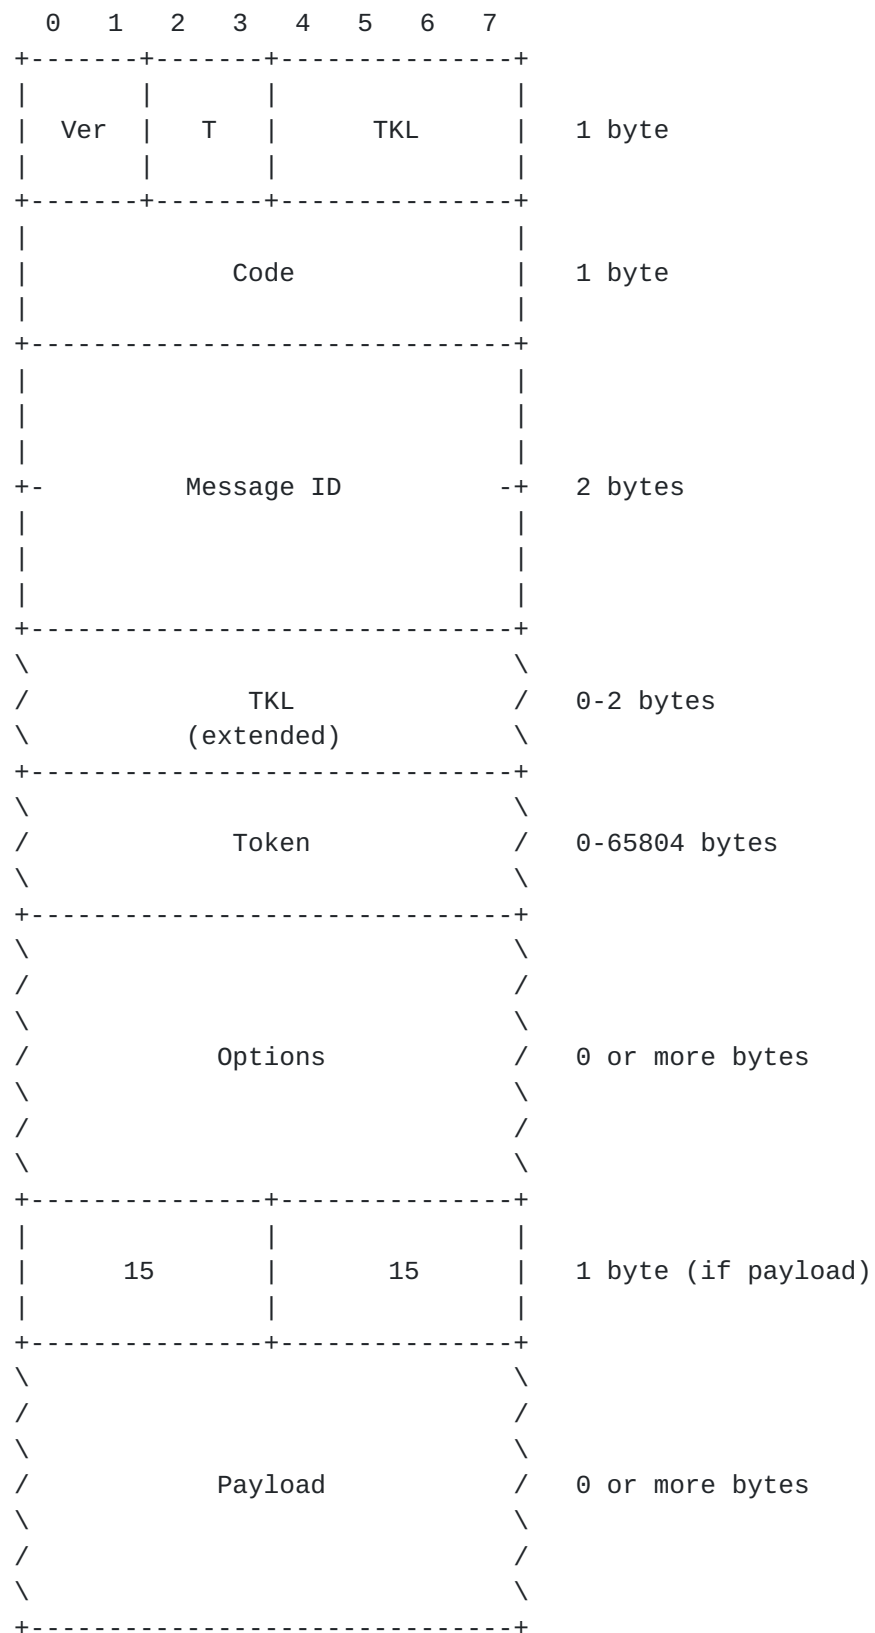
0 1 2 3 4 5 6 7

Ver | T | TKL    1 byte

Code    1 byte

Message ID    2 bytes

TKL (extended)    0-2 bytes

Token    0-65804 bytes

Options    0 or more bytes

15 | 15    1 byte (if payload)

Payload    0 or more bytes